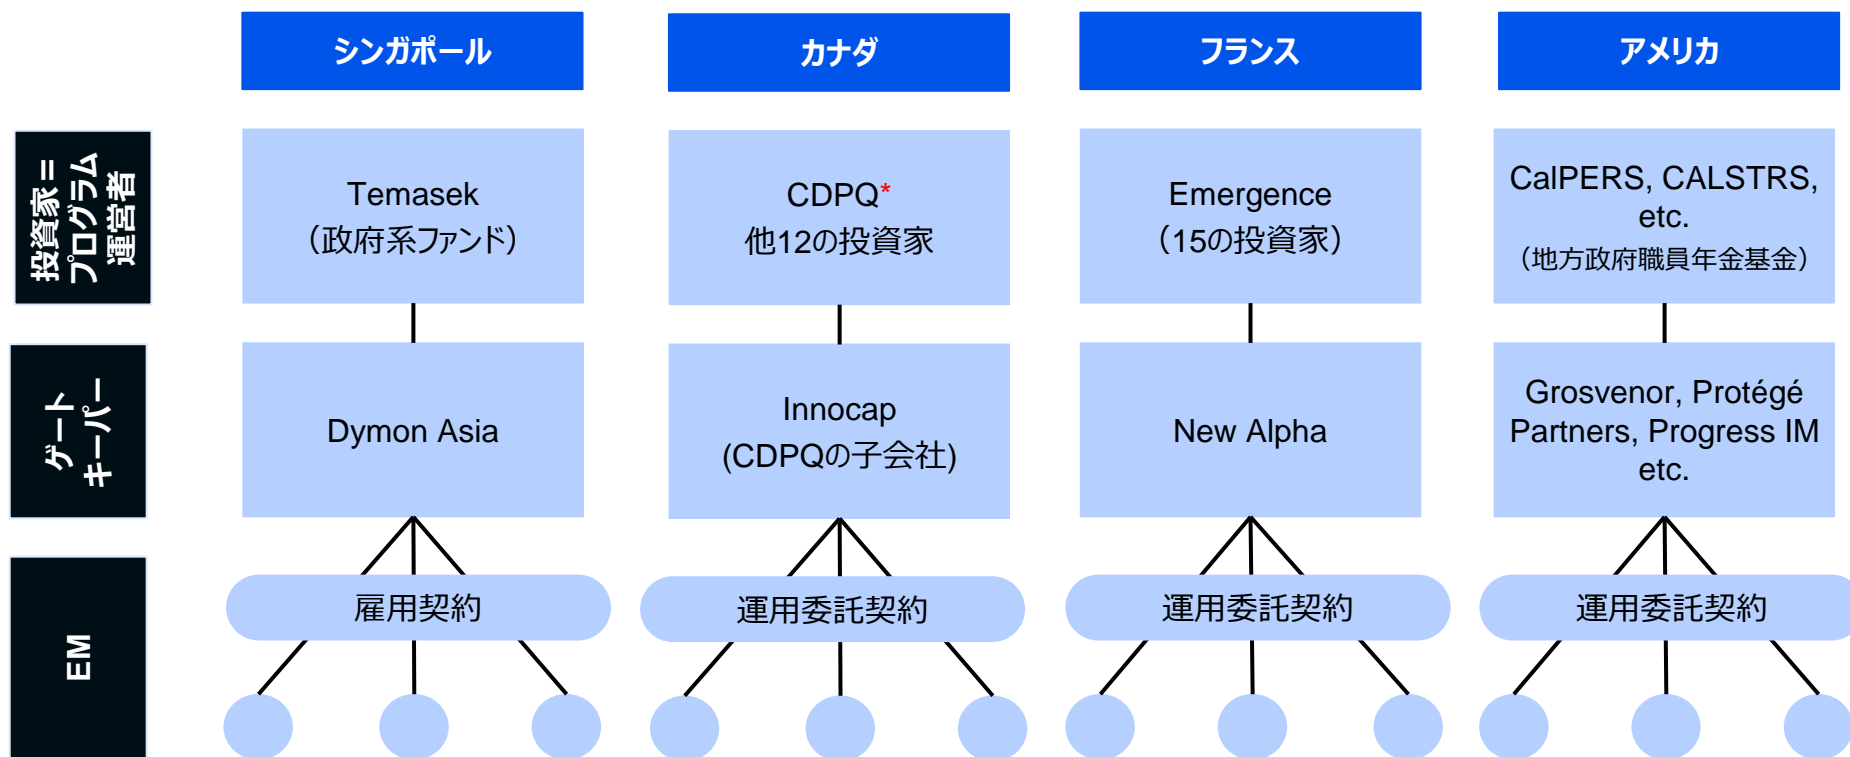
シンガポール

カナダ

フランス

アメリカ

投資家＝プログラム運営者

Temasek
（政府系ファンド）

CDPQ*
他12の投資家

Emergence
（15の投資家）

CalPERS, CALSTRS, etc.
（地方政府職員年金基金）

ゲートキーパー

Dymon Asia

Innocap
(CDPQの子会社)

New Alpha

Grosvenor, Protégé Partners, Progress IM etc.

EM

雇用契約

運用委託契約

運用委託契約

運用委託契約